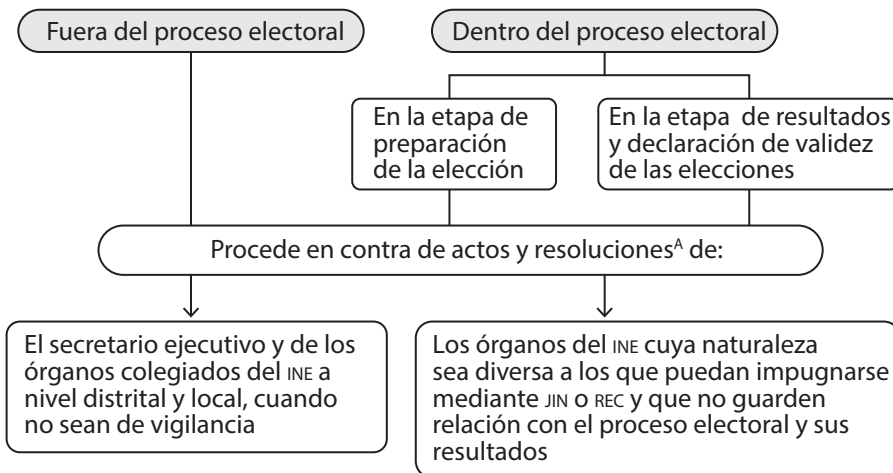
Fuera del proceso electoral

Dentro del proceso electoral

En la etapa de preparación de la elección

En la etapa de resultados y declaración de validez de las elecciones

Procede en contra de actos y resoluciones$^{A}$ de:

El secretario ejecutivo y de los órganos colegiados del INE a nivel distrital y local, cuando no sean de vigilancia

Los órganos del INE cuya naturaleza sea diversa a los que puedan impugnarse mediante JIN o REC y que no guarden relación con el proceso electoral y sus resultados